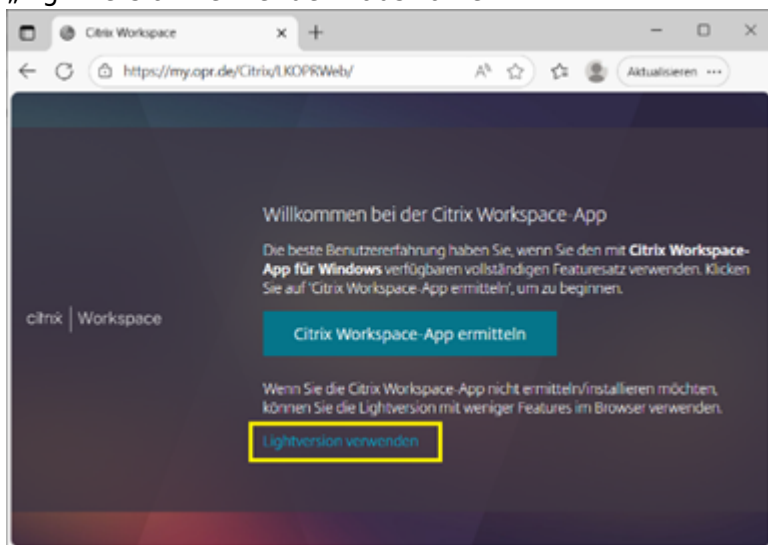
Citrix Workspace

https://my.opr.de/Citrix/LKOPRWeb/

Aktualisieren ···

citrix | Workspace

Willkommen bei der Citrix Workspace-App

Die beste Benutzererfahrung haben Sie, wenn Sie den mit **Citrix Workspace-App für Windows** verfügbaren vollständigen Featuresatz verwenden. Klicken Sie auf 'Citrix Workspace-App ermitteln', um zu beginnen.

Citrix Workspace-App ermitteln

Wenn Sie die Citrix Workspace-App nicht ermitteln/installieren möchten, können Sie die Lightversion mit weniger Features im Browser verwenden.

Lightversion verwenden